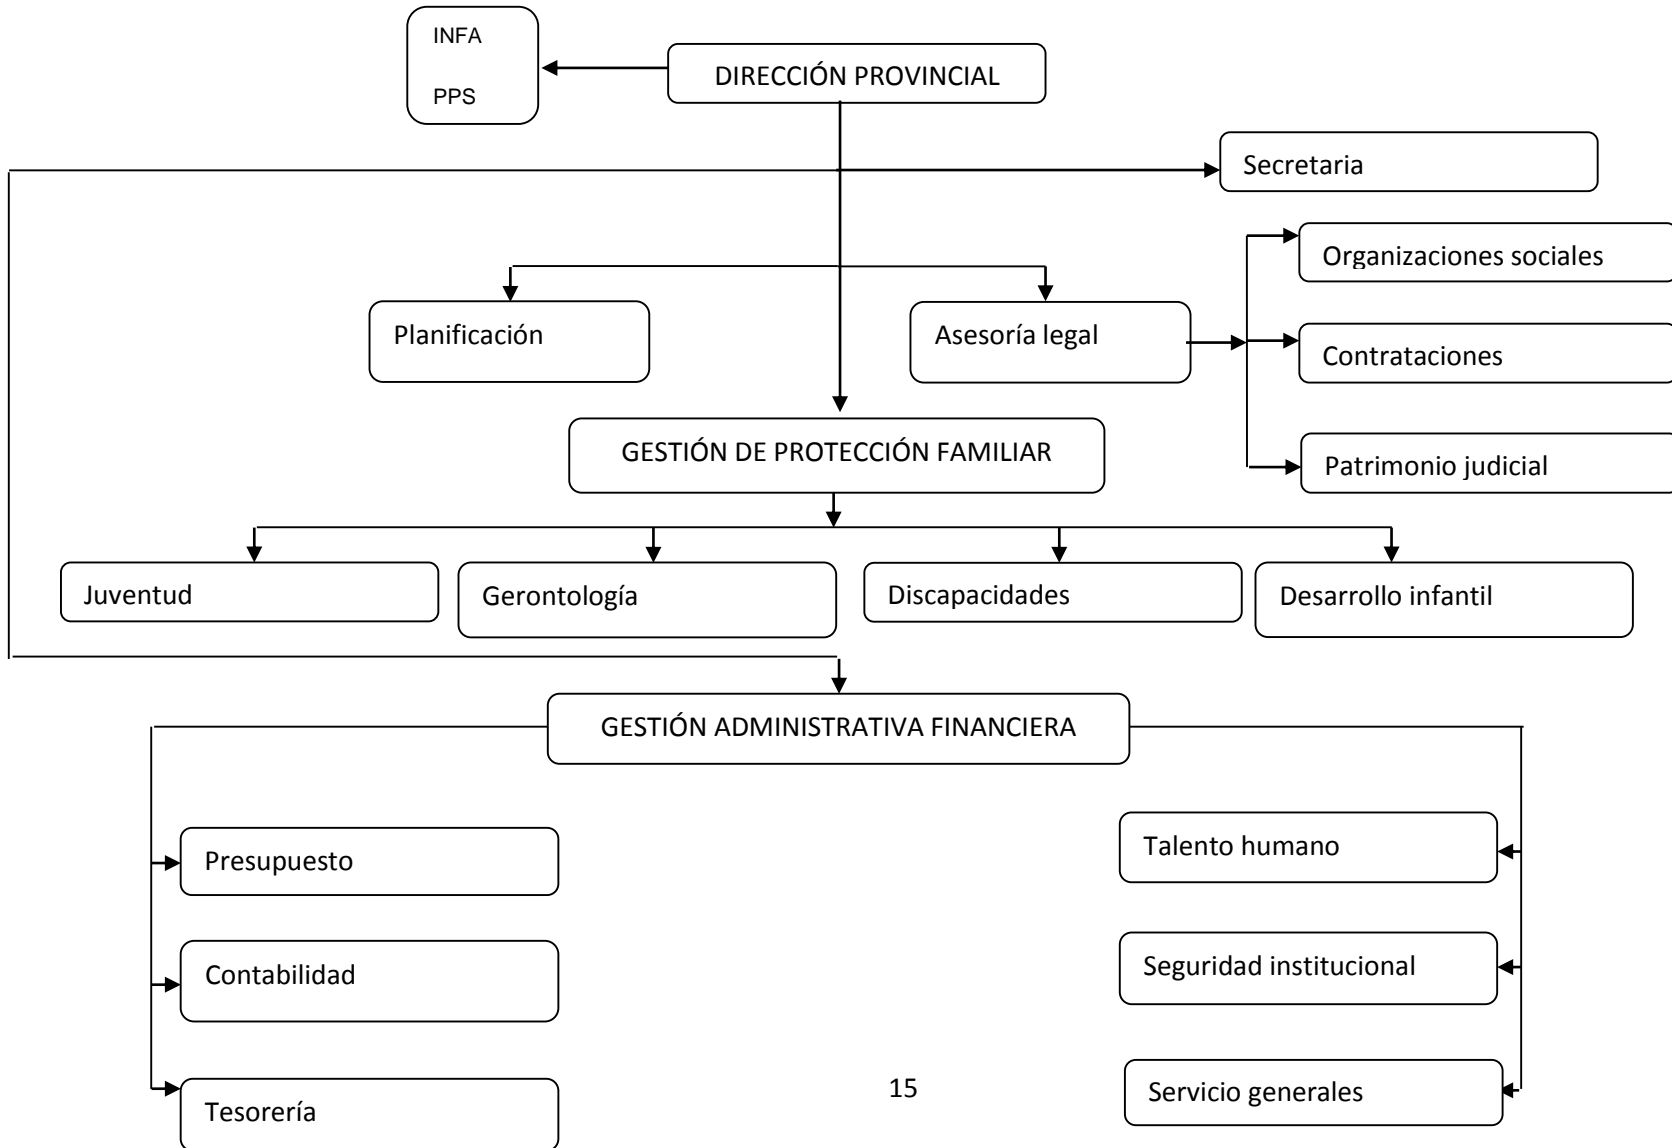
INFA

PPS

DIRECCIÓN PROVINCIAL

Secretaria

Planificación

Asesoría legal

Organizaciones sociales

Contrataciones

Patrimonio judicial

GESTIÓN DE PROTECCIÓN FAMILIAR

Juventud

Gerontología

Discapacidades

Desarrollo infantil

GESTIÓN ADMINISTRATIVA FINANCIERA

Presupuesto

Contabilidad

Tesorería

Talento humano

Seguridad institucional

Servicio generales

15